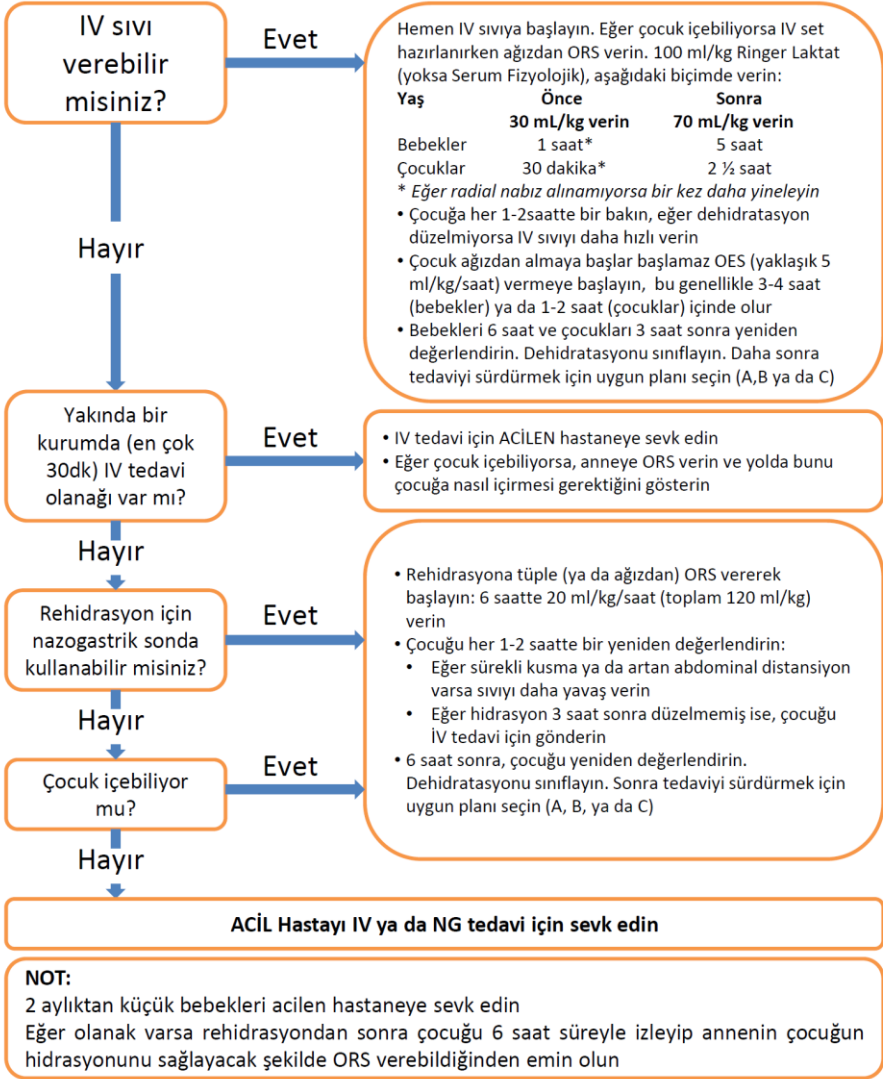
IV sıvı verebilir misiniz?

Evet

Hemen IV sıvıya başlayın. Eğer çocuk içebiliyorsa IV set hazırlanırken ağızdan ORS verin. 100 ml/kg Ringer Laktat (yoksa Serum Fizyolojik), aşağıdaki biçimde verin:

| Yaş | Önce 30 mL/kg verin | Sonra 70 mL/kg verin |
|---|---|---|
| Bebekler | 1 saat* | 5 saat |
| Çocuklar | 30 dakika* | 2 ½ saat |

* Eğer radial nabız alınamıyorsa bir kez daha yineleyin

• Çocuğa her 1-2saatte bir bakın, eğer dehidratasyon düzelmiyorsa IV sıvıyı daha hızlı verin
• Çocuk ağızdan almaya başlar başlamaz OES (yaklaşık 5 ml/kg/saat) vermeye başlayın, bu genellikle 3-4 saat (bebekler) ya da 1-2 saat (çocuklar) içinde olur
• Bebekleri 6 saat ve çocukları 3 saat sonra yeniden değerlendirin. Dehidratasyonu sınıflayın. Daha sonra tedaviyi sürdürmek için uygun planı seçin (A,B ya da C)

Hayır

Yakında bir kurumda (en çok 30dk) IV tedavi olanağı var mı?

Evet

• IV tedavi için ACİLEN hastaneye sevk edin
• Eğer çocuk içebiliyorsa, anneye ORS verin ve yolda bunu çocuğa nasıl içirmesi gerektiğini gösterin

Hayır

Rehidrasyon için nazogastrik sonda kullanabilir misiniz?

Evet

• Rehidrasyona tüple (ya da ağızdan) ORS vererek başlayın: 6 saatte 20 ml/kg/saat (toplam 120 ml/kg) verin
• Çocuğu her 1-2 saatte bir yeniden değerlendirin:
• Eğer sürekli kusma ya da artan abdominal distansiyon varsa sıvıyı daha yavaş verin
• Eğer hidrasyon 3 saat sonra düzelmemiş ise, çocuğu İV tedavi için gönderin
• 6 saat sonra, çocuğu yeniden değerlendirin. Dehidratasyonu sınıflayın. Sonra tedaviyi sürdürmek için uygun planı seçin (A, B, ya da C)

Hayır

Çocuk içebiliyor mu?

Evet

Hayır

ACİL Hastayı IV ya da NG tedavi için sevk edin

NOT:
2 aylıktan küçük bebekleri acilen hastaneye sevk edin
Eğer olanak varsa rehidrasyondan sonra çocuğu 6 saat süreyle izleyip annenin çocuğun hidrasyonunu sağlayacak şekilde ORS verebildiğinden emin olun